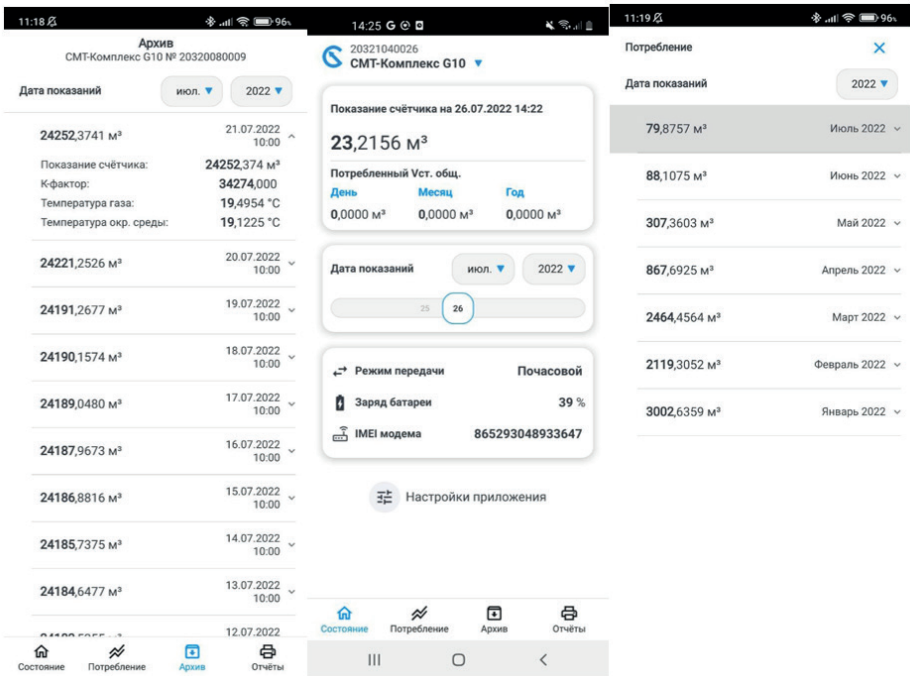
11:18 ⁠96

Архив
СМТ-Комплекс G10 № 20320080009

Дата показаний июл. ▼ 2022 ▼

24252,3741 м³ 21.07.2022 10:00

Показание счётчика: 24252,374 м³
К-фактор: 34274,000
Температура газа: 19,4954 °C
Температура окр. среды: 19,1225 °C

24221,2526 м³ 20.07.2022 10:00

24191,2677 м³ 19.07.2022 10:00

24190,1574 м³ 18.07.2022 10:00

24189,0480 м³ 17.07.2022 10:00

24187,9673 м³ 16.07.2022 10:00

24186,8816 м³ 15.07.2022 10:00

24185,7375 м³ 14.07.2022 10:00

24184,6477 м³ 13.07.2022 10:00

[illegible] 12.07.2022

Состояние Потребление Архив Отчёты

14:25

20321040026
СМТ-Комплекс G10 ▼

Показание счётчика на 26.07.2022 14:22

23,2156 м³

Потребленный Vст. общ.
День Месяц Год
0,0000 м³ 0,0000 м³ 0,0000 м³

Дата показаний июл. ▼ 2022 ▼

25 26

Режим передачи Почасовой

Заряд батареи 39 %

IMEI модема 865293048933647

Настройки приложения

Состояние Потребление Архив Отчёты

11:19 96

Потребление ✕

Дата показаний 2022 ▼

79,8757 м³ Июль 2022

88,1075 м³ Июнь 2022

307,3603 м³ Май 2022

867,6925 м³ Апрель 2022

2464,4564 м³ Март 2022

2119,3052 м³ Февраль 2022

3002,6359 м³ Январь 2022